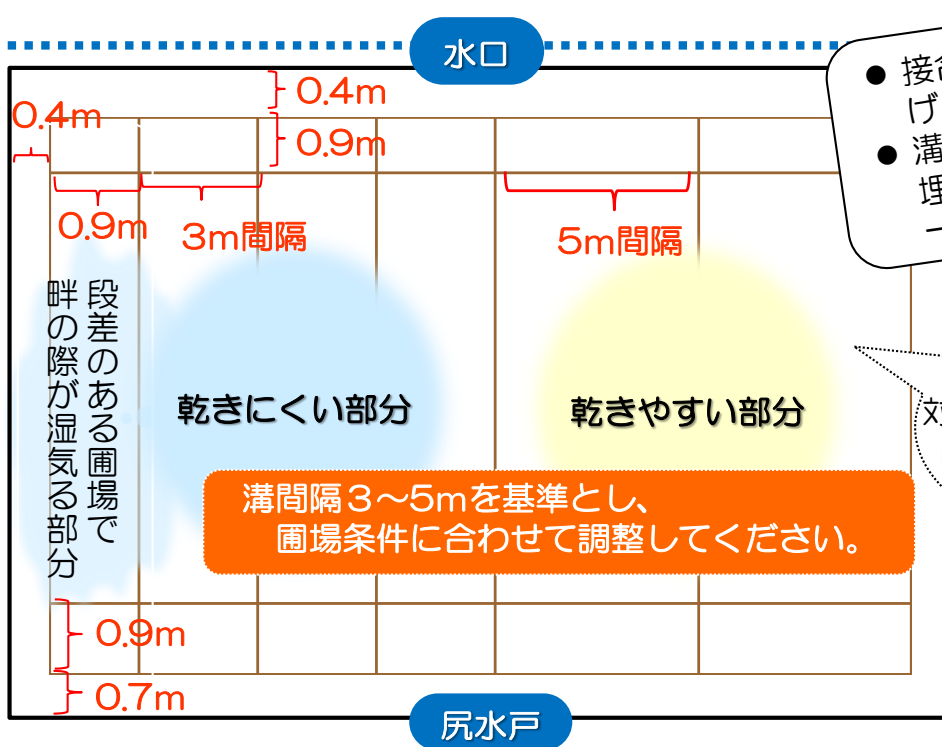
水口

● 接合
げ

● 溝
埋
ー

0.4m

0.4m

0.9m

0.9m

3m間隔

5m間隔

段差のある圃場で
畔の際が湿気る部分

乾きにくい部分

乾きやすい部分

対

溝間隔３～5mを基準とし、
圃場条件に合わせて調整してください。

0.9m

0.7m

尻水戸